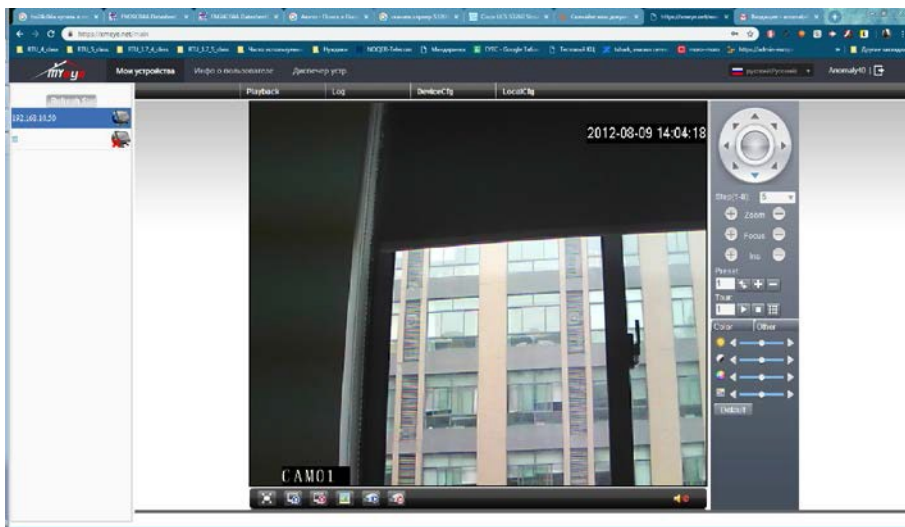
https://xmeye.net/main

Мои устройства Инфо о пользователе Диспетчер устр.

русский/Русский Anomaly40

Playback Log DeviceCfg LocalCfg

Refresh list

192.168.10.50

2012-08-09 14:04:18

CAM01

Step(1-8): 5

Zoom

Focus

Iris

Preset

Tour

Color Other

Default